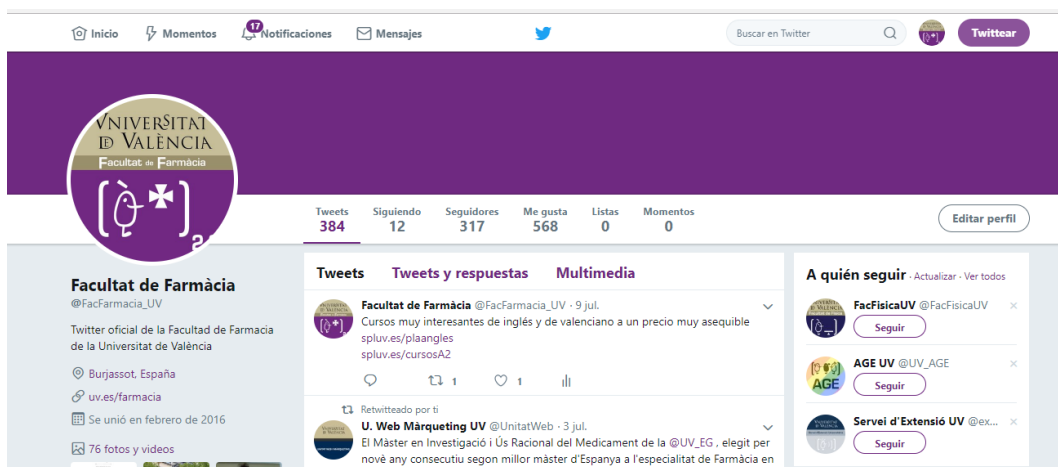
Inicio Momentos 17 Notificaciones Mensajes

Buscar en Twitter

Twittear

VNIVERSITAT DE VALÈNCIA
Facultat de Farmàcia

Tweets 384 Siguiendo 12 Seguidores 317 Me gusta 568 Listas 0 Momentos 0

Editar perfil

Facultat de Farmàcia
@FacFarmacia_UV

Twitter oficial de la Facultad de Farmacia de la Universitat de València

Burjassot, España
uv.es/farmacia
Se unió en febrero de 2016

76 fotos y videos

Tweets Tweets y respuestas Multimedia

Facultat de Farmàcia @FacFarmacia_UV · 9 jul.
Cursos muy interesantes de inglés y de valenciano a un precio muy asequible
spluv.es/plaangles
spluv.es/cursosA2

1 1

Retwitteado por ti
U. Web Màrqueting UV @UnitatWeb · 3 jul.
El Màster en Investigació i Ús Racional del Medicament de la @UV_EG , elegit per novè any consecutiu segon millor màster d'Espanya a l'especialitat de Farmàcia en

A quién seguir · Actualizar · Ver todos

FacFisicaUV @FacFisicaUV
Seguir

AGE UV @UV_AGE
Seguir

Servei d'Extensió UV @ex...
Seguir